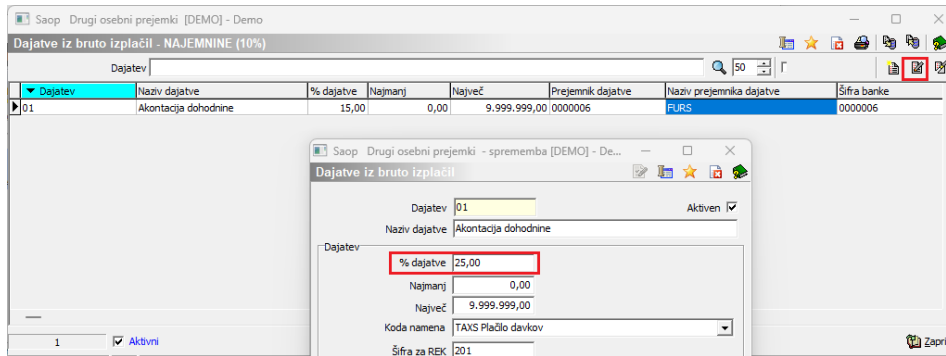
Saop Drugi osebni prejemki [DEMO] - Demo

Dajatve iz bruto izplačil - NAJEMNINE (10%)

Dajatev

50

| Dajatev | Naziv dajatve | % dajatve | Najmanj | Največ | Prejemnik dajatve | Naziv prejemnika dajatve | Šifra banke |
|---|---|---|---|---|---|---|---|
| 01 | Akontacija dohodnine | 15,00 | 0,00 | 9.999.999,00 | 0000006 | FURS | 0000006 |

Saop Drugi osebni prejemki - sprememba [DEMO] - De...

Dajatve iz bruto izplačil

Dajatev 01

Aktiven

Naziv dajatve Akontacija dohodnine

Dajatev

% dajatve 25,00

Najmanj 0,00

Največ 9.999.999,00

Koda namena TAXS Plačilo davkov

Šifra za REK 201

1

Aktivni

Zapri